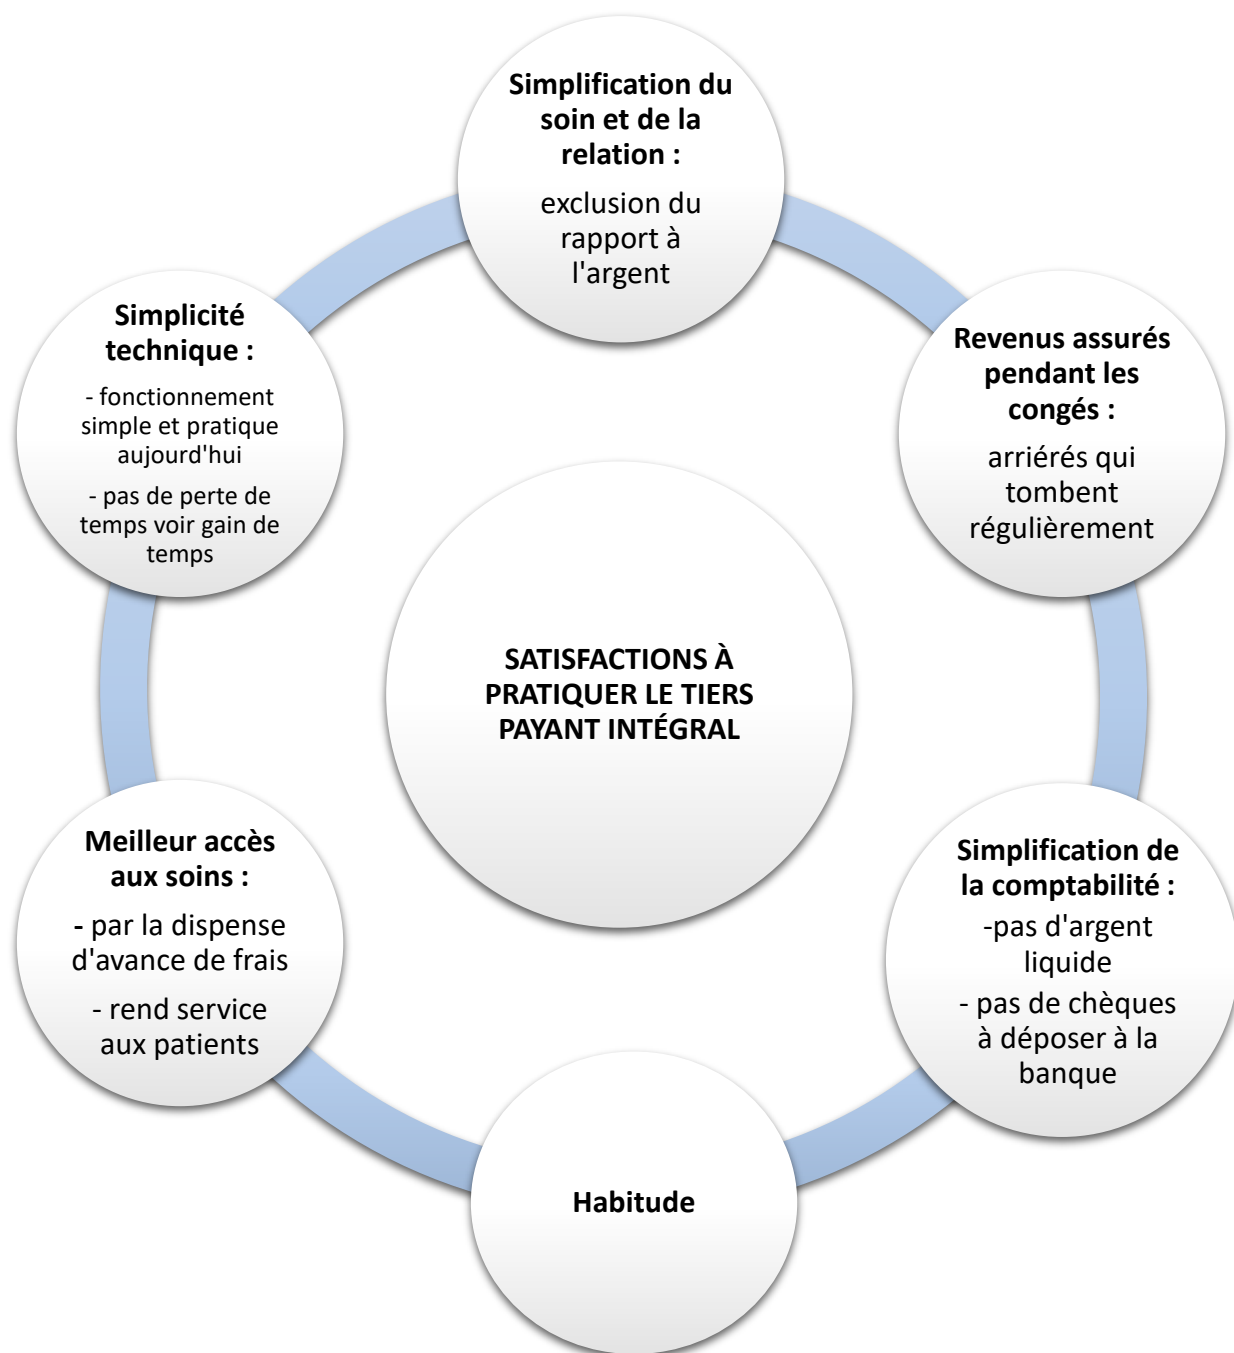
SATISFACTIONS À PRATIQUER LE TIERS PAYANT INTÉGRAL

Simplification du soin et de la relation :

exclusion du rapport à l'argent

Revenus assurés pendant les congés :

arriérés qui tombent régulièrement

Simplification de la comptabilité :

-pas d'argent liquide

- pas de chèques à déposer à la banque

Habitude

Meilleur accès aux soins :

- par la dispense d'avance de frais

- rend service aux patients

Simplicité technique :

- fonctionnement simple et pratique aujourd'hui

- pas de perte de temps voir gain de temps